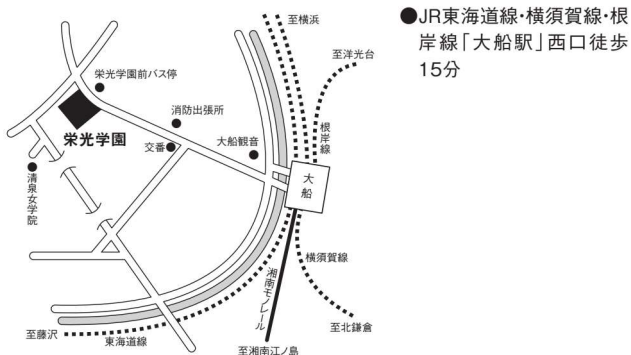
至横浜

至洋光台

栄光学園前バス停

消防出張所

栄光学園

交番

大船観音

根岸線

清泉女学院

大船

横須賀線

湘南モノレール

至藤沢

東海道線

至北鎌倉

至湘南江ノ島

●JR東海道線・横須賀線・根岸線「大船駅」西口徒歩15分